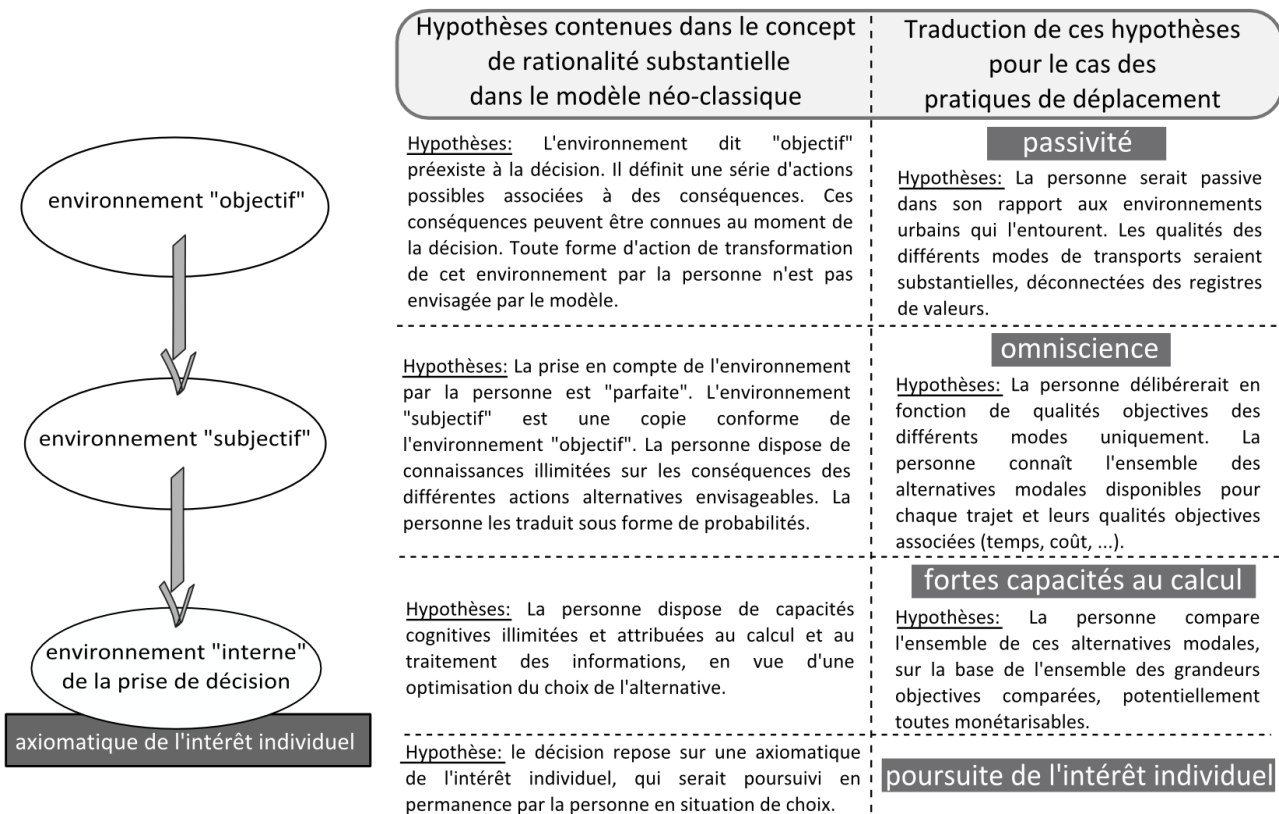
environnement "objectif"

environnement "subjectif"

environnement "interne" de la prise de décision

axiomatique de l'intérêt individuel

| Hypothèses contenues dans le concept de rationalité substantielle dans le modèle néo-classique | Traduction de ces hypothèses pour le cas des pratiques de déplacement |
|---|---|
| Hypothèses: L'environnement dit "objectif" préexiste à la décision. Il définit une série d'actions possibles associées à des conséquences. Ces conséquences peuvent être connues au moment de la décision. Toute forme d'action de transformation de cet environnement par la personne n'est pas envisagée par le modèle. | passivité Hypothèses: La personne serait passive dans son rapport aux environnements urbains qui l'entourent. Les qualités des différents modes de transports seraient substantielles, déconnectées des registres de valeurs. |
| Hypothèses: La prise en compte de l'environnement par la personne est "parfaite". L'environnement "subjectif" est une copie conforme de l'environnement "objectif". La personne dispose de connaissances illimitées sur les conséquences des différentes actions alternatives envisageables. La personne les traduit sous forme de probabilités. | omniscience Hypothèses: La personne délibérerait en fonction de qualités objectives des différents modes uniquement. La personne connaît l'ensemble des alternatives modales disponibles pour chaque trajet et leurs qualités objectives associées (temps, coût, ...). |
| Hypothèses: La personne dispose de capacités cognitives illimitées et attribuées au calcul et au traitement des informations, en vue d'une optimisation du choix de l'alternative. | fortes capacités au calcul Hypothèses: La personne compare l'ensemble de ces alternatives modales, sur la base de l'ensemble des grandeurs objectives comparées, potentiellement toutes monétarisables. |
| Hypothèse: le décision repose sur une axiomatique de l'intérêt individuel, qui serait poursuivi en permanence par la personne en situation de choix. | poursuite de l'intérêt individuel |